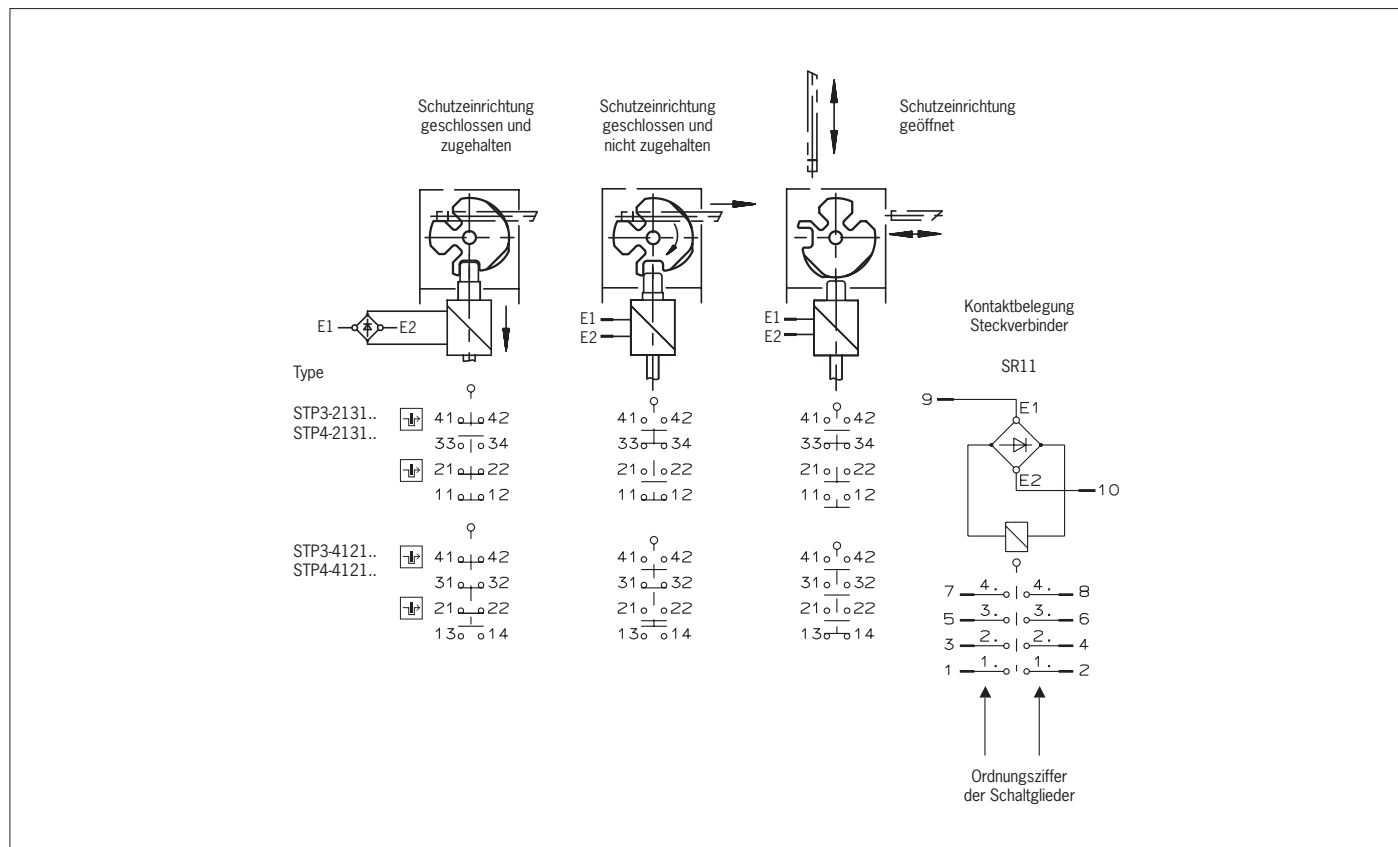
Schutzeinrichtung geschlossen und zugehalten

Schutzeinrichtung geschlossen und nicht zugehalten

Schutzeinrichtung geöffnet

E1 E2

E1
E2

E1
E2

Kontaktbelegung Steckverbinder

SR11

Type

STP3-2131..
STP4-2131..

41 42
33 34
21 22
11 12

41 42
33 34
21 22
11 12

41 42
33 34
21 22
11 12

9
E1
E2
10

STP3-4121..
STP4-4121..

41 42
31 32
21 22
13 14

41 42
31 32
21 22
13 14

41 42
31 32
21 22
13 14

7 4. 4. 8
5 3. 3. 6
3 2. 2. 4
1 1. 1. 2

Ordnungsziffer der Schaltglieder